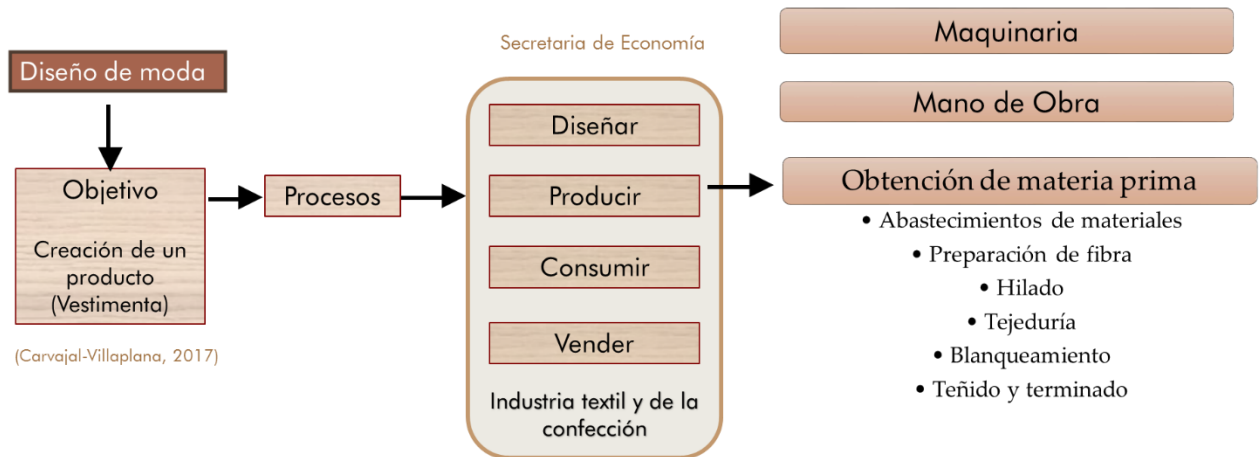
Diseño de moda

Objetivo

Creación de un producto (Vestimenta)

(Carvajal-Villaplana, 2017)

Procesos

Secretaria de Economía

Diseñar

Producir

Consumir

Vender

Industria textil y de la confección

Maquinaria

Mano de Obra

Obtención de materia prima

• Abastecimientos de materiales
• Preparación de fibra
• Hilado
• Tejeduría
• Blanqueamiento
• Teñido y terminado